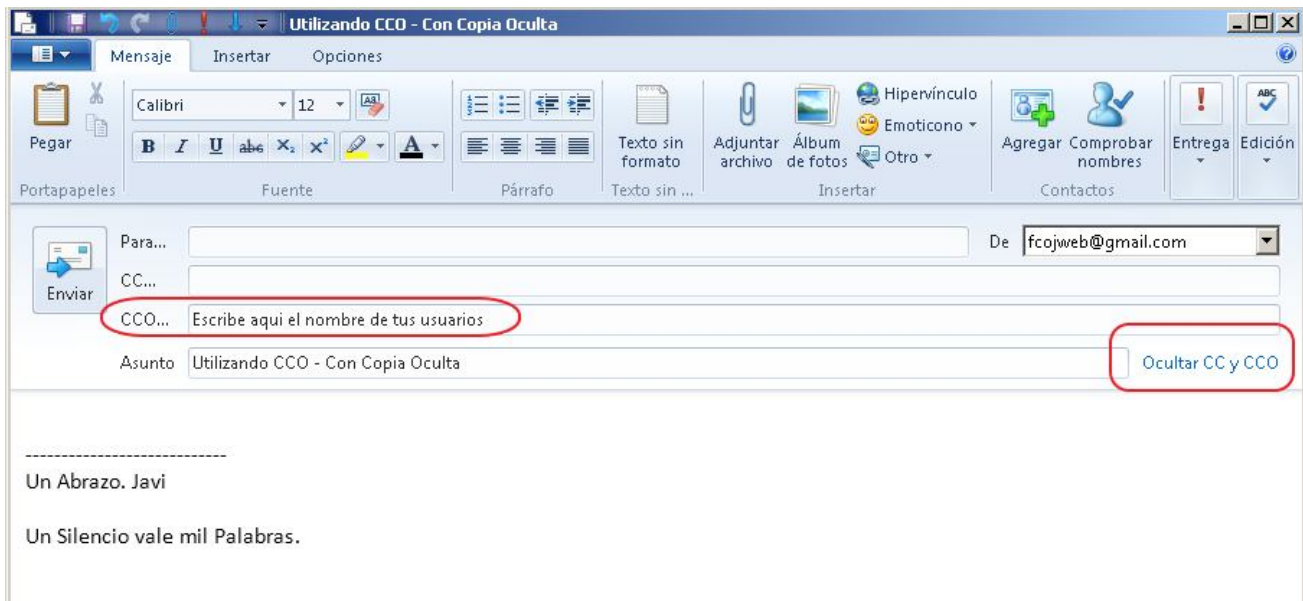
Utilizando CCO - Con Copia Oculta

Mensaje Insertar Opciones

Pegar
Portapapeles

Calibri 12
B I U abc $X_2$ $X^2$ A
Fuente

Párrafo

Texto sin formato
Texto sin ...

Adjuntar archivo
Álbum de fotos
Hipervínculo
Emoticono
Otro
Insertar

Agregar
Comprobar nombres
Contactos

Entrega
Edición

Enviar

Para...
CC...
CCO... Escribe aqui el nombre de tus usuarios
Asunto Utilizando CCO - Con Copia Oculta

De fcojweb@gmail.com

Ocultar CC y CCO

----------------------------
Un Abrazo. Javi

Un Silencio vale mil Palabras.